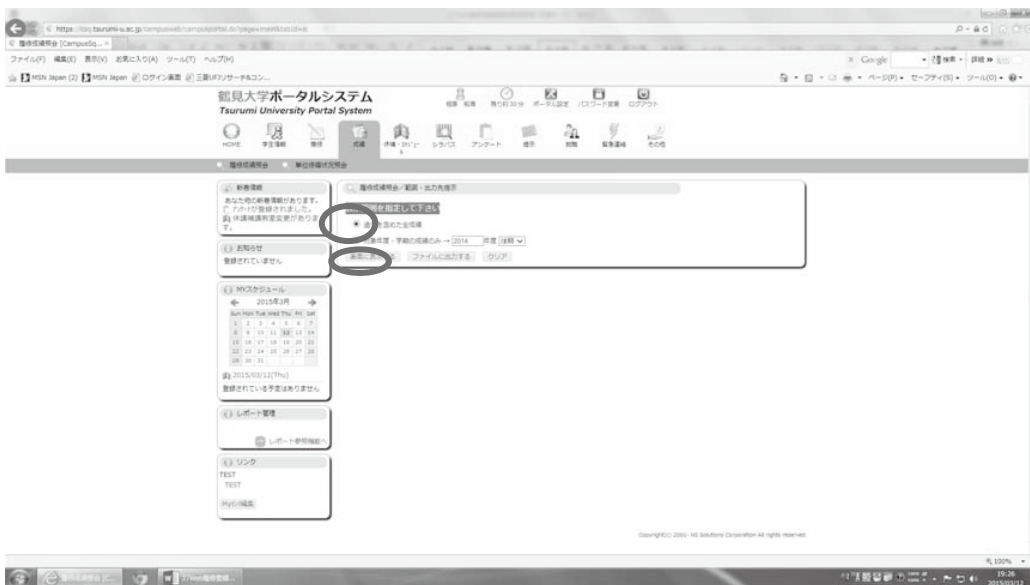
https://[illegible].tsurumi-u.ac.jp/campusweb/campusportal.do?page=main&tabId=si

履修成績照会 [CampusSq... ×

ファイル(F) 編集(E) 表示(V) お気に入り(A) ツール(T) ヘルプ(H)

MSN Japan (2) MSN Japan ログイン画面 三菱UFJリサーチ&コン...

Google

ページ(P) セーフティ(S) ツール(O)

鶴見大学ポータルシステム
Tsurumi University Portal System

相馬 拓海 残り約30分 ポータル設定 パスワード変更 ログアウト

HOME 学生情報 履修 成績 休講・補講 シラバス アンケート 掲示 時間 緊急連絡 その他

履修成績照会 単位修得状況照会

新着情報
あなた宛の新着情報があります。
アンケートが登録されました。
休講補講情報変更がありま

お知らせ
登録されていません

MYスケジュール
2015年3月
| Sun | Mon | Tue | Wed | Thu | Fri | Sat |
|---|---|---|---|---|---|---|
| 1 | 2 | 3 | 4 | 5 | 6 | 7 |
| 8 | 9 | 10 | 11 | 12 | 13 | 14 |
| 15 | 16 | 17 | 18 | 19 | 20 | 21 |
| 22 | 23 | 24 | 25 | 26 | 27 | 28 |
| 29 | 30 | 31 | | | | |

2015/03/12(Thu)
登録されている予定はありません

レポート管理
レポート参照機能へ

リンク
TEST
TEST
MYリンク編集

履修成績照会／範囲・出力先指示

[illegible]を指定して下さい

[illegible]を含めた全成績

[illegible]年度・学期の成績のみ → 2014 年度 後期

表示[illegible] ファイルに出力する クリア

Copyright(C) 2001- NS Solutions Corporation All rights reserved.

100%

19:26
2015/03/12